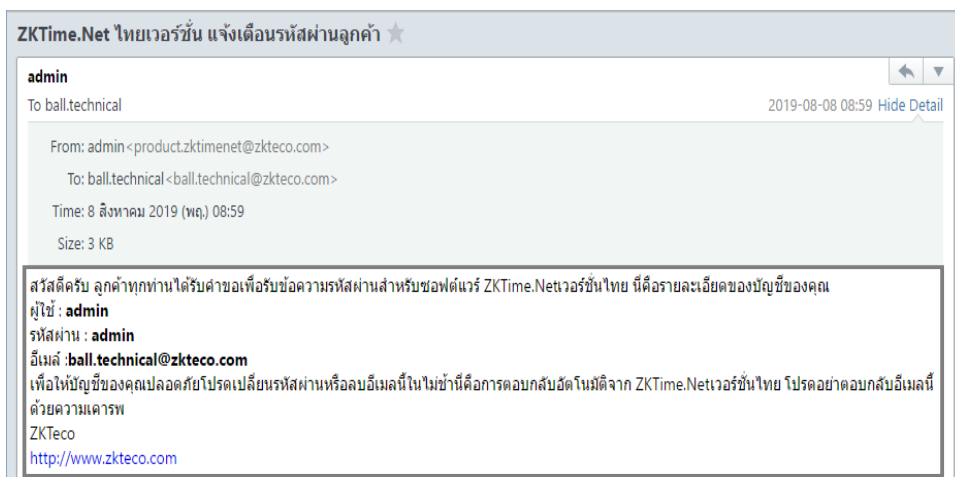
ZKTime.Net ไทยเวอร์ชั่น แจ้งเตือนรหัสผ่านลูกค้า

admin

To ball.technical

2019-08-08 08:59 Hide Detail

From: admin<product.zktimenet@zkteco.com>

To: ball.technical<ball.technical@zkteco.com>

Time: 8 สิงหาคม 2019 (พฤ.) 08:59

Size: 3 KB

สวัสดีครับ ลูกค้าทุกท่านได้รับคำขอเพื่อรับข้อความรหัสผ่านสำหรับซอฟต์แวร์ ZKTime.Netเวอร์ชั่นไทย นี่คือรายละเอียดของบัญชีของคุณ
ผู้ใช้ : **admin**
รหัสผ่าน : **admin**
อีเมล์ :**ball.technical@zkteco.com**
เพื่อให้บัญชีของคุณปลอดภัยโปรดเปลี่ยนรหัสผ่านหรือลบอีเมลนี้ในไม่ช้านี่คือการตอบกลับอัตโนมัติจาก ZKTime.Netเวอร์ชั่นไทย โปรดอย่าตอบกลับอีเมลนี้
ด้วยความเคารพ
ZKTeco
http://www.zkteco.com